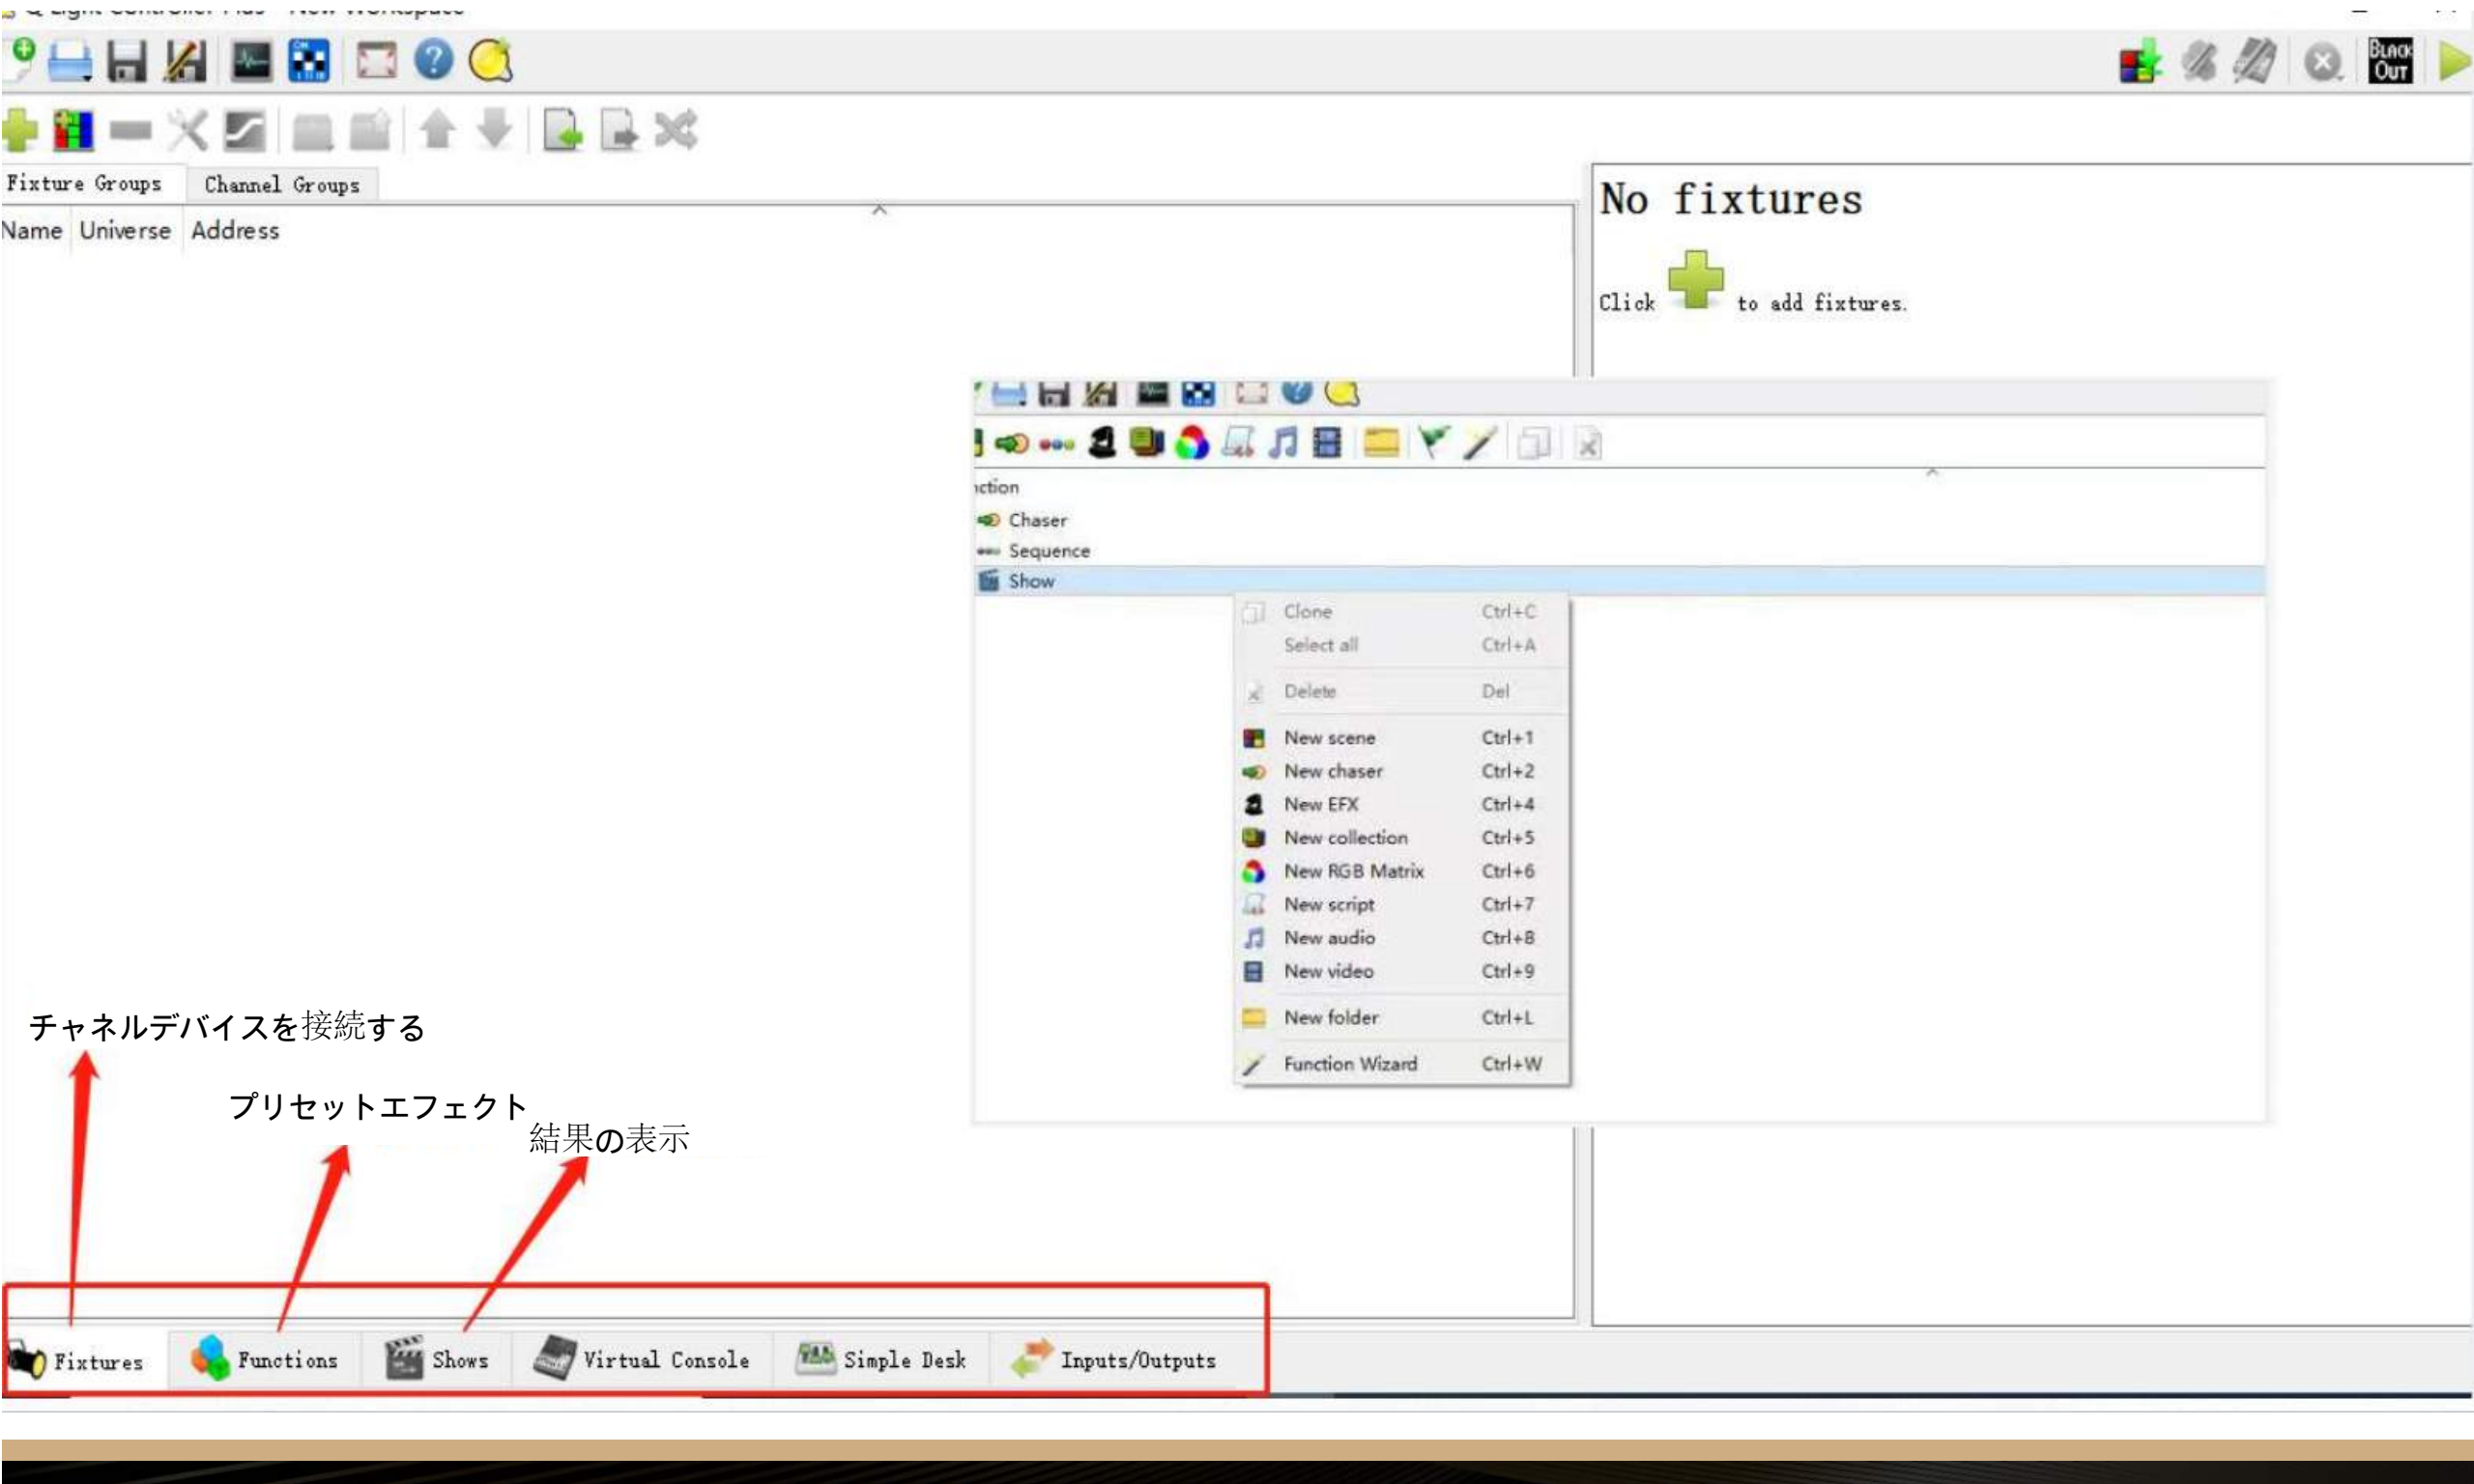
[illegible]

Fixture Groups | Channel Groups

Name | Universe | Address

No fixtures

Click to add fixtures.

BLACK OUT

ıction
Chaser
Sequence
Show

Clone Ctrl+C
Select all Ctrl+A
Delete Del
New scene Ctrl+1
New chaser Ctrl+2
New EFX Ctrl+4
New collection Ctrl+5
New RGB Matrix Ctrl+6
New script Ctrl+7
New audio Ctrl+8
New video Ctrl+9
New folder Ctrl+L
Function Wizard Ctrl+W

チャネルデバイスを接続する

プリセットエフェクト

結果の表示

Fixtures | Functions | Shows | Virtual Console | Simple Desk | Inputs/Outputs